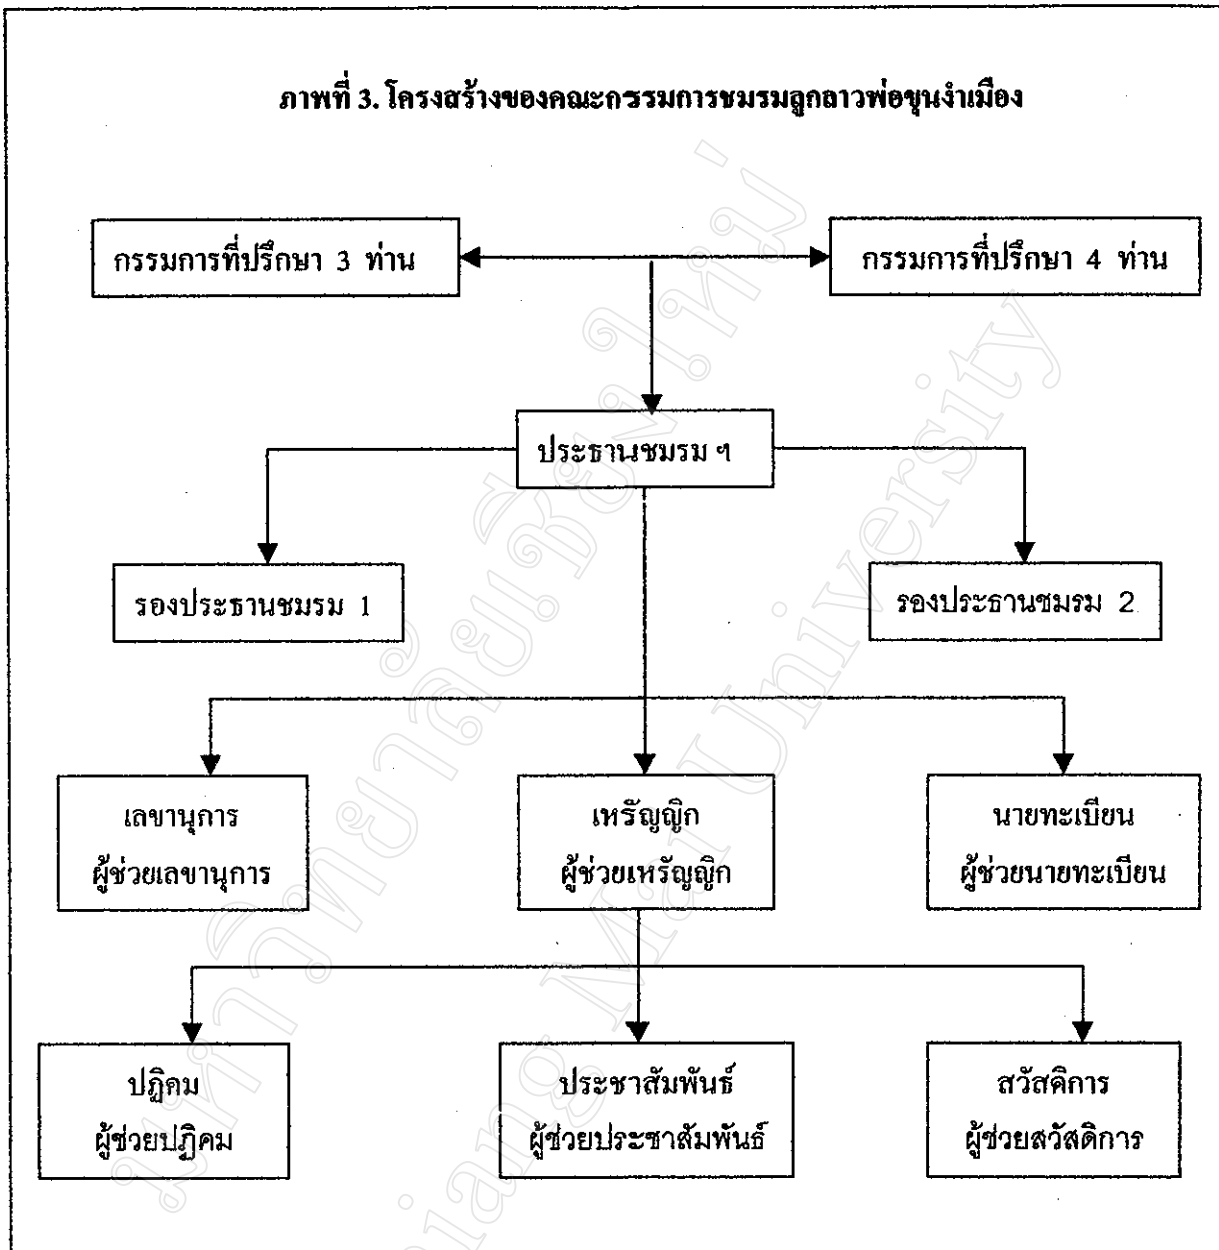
ภาพที่ 3. โครงสร้างของคณะกรรมการชมรมลูกลาวพ่อขุนงำเมือง

กรรมการที่ปรึกษา 3 ท่าน

กรรมการที่ปรึกษา 4 ท่าน

ประธานชมรม ฯ

รองประธานชมรม 1

รองประธานชมรม 2

เลขานุการ
ผู้ช่วยเลขานุการ

เหรัญญิก
ผู้ช่วยเหรัญญิก

นายทะเบียน
ผู้ช่วยนายทะเบียน

ปฏิคม
ผู้ช่วยปฏิคม

ประชาสัมพันธ์
ผู้ช่วยประชาสัมพันธ์

สวัสดิการ
ผู้ช่วยสวัสดิการ